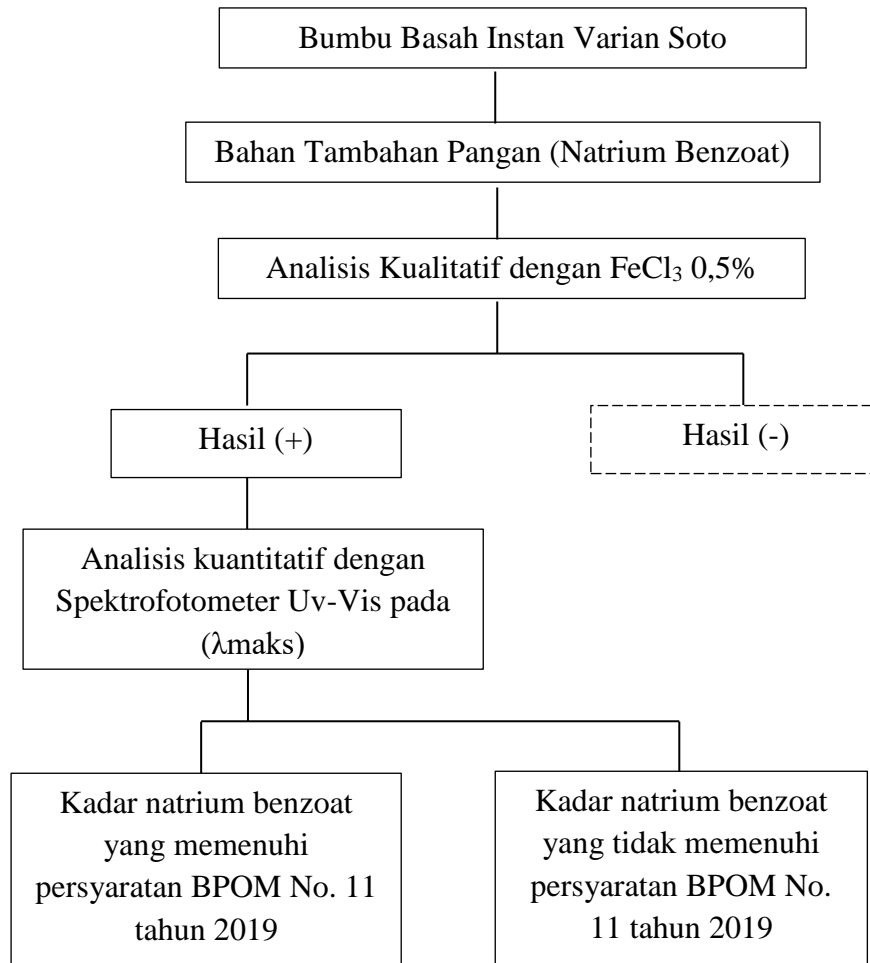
Bumbu Basah Instan Varian Soto

Bahan Tambahan Pangan (Natrium Benzoat)

Analisis Kualitatif dengan $FeCl_3$ 0,5%

Hasil (+)

Hasil (-)

Analisis kuantitatif dengan Spektrofotometer Uv-Vis pada ($\lambda$maks)

Kadar natrium benzoat yang memenuhi persyaratan BPOM No. 11 tahun 2019

Kadar natrium benzoat yang tidak memenuhi persyaratan BPOM No. 11 tahun 2019